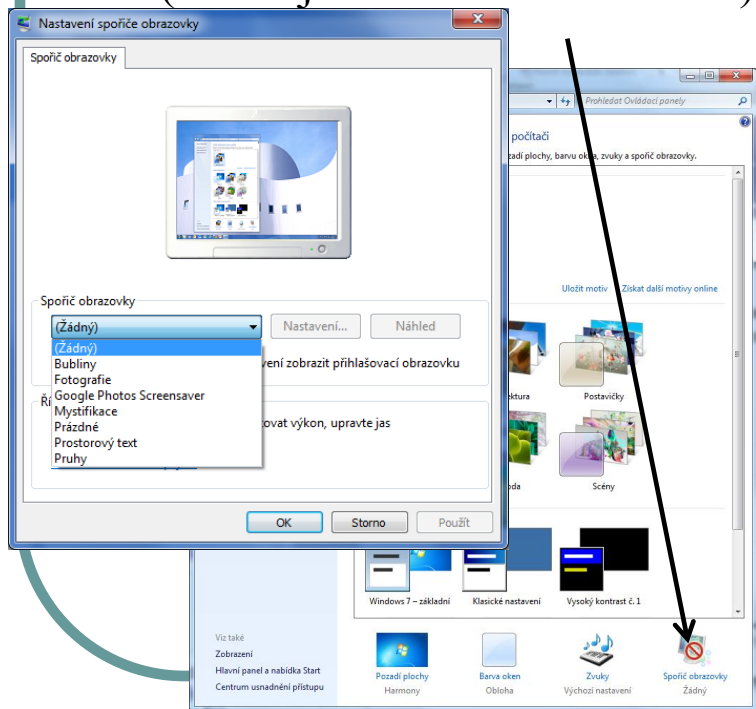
Nastavení spořiče obrazovky

Spořič obrazovky

Spořič obrazovky

(Žádný)

Nastavení...

Náhled

(Žádný)
Bubliny
Fotografie
Google Photos Screensaver
Mystifikace
Prázdné
Prostorový text
Pruhy

vení zobrazit přihlašovací obrazovku

Ří

ovat výkon, upravte jas

OK

Storno

Použít

Prohledat Ovládací panely

počítači

zadí plochy, barvu okna, zvuky a spořič obrazovky.

Uložit motiv

Získat další motivy online

ektura

Postavičky

oda

Scény

Windows 7 – základní

Klasické nastavení

Vysoký kontrast č. 1

Viz také
Zobrazení
Hlavní panel a nabídka Start
Centrum usnadnění přístupu

Pozadí plochy
Harmony

Barva oken
Obloha

Zvuky
Výchozí nastavení

Spořič obrazovky
Žádný